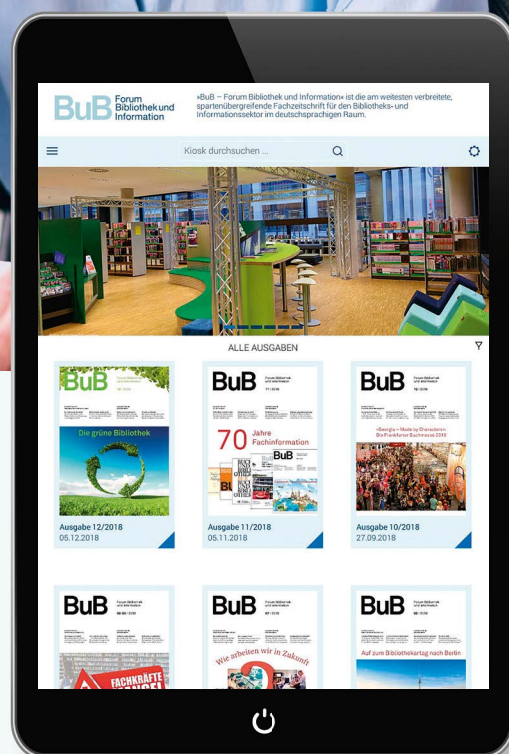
BuB Forum Bibliothek und Information

»BuB – Forum Bibliothek und Information« ist die am weitesten verbreitete, spartenübergreifende Fachzeitschrift für den Bibliotheks- und Informationssektor im deutschsprachigen Raum.

Kiosk durchsuchen ...

ALLE AUSGABEN

BuB
Die grüne Bibliothek
Ausgabe 12/2018
05.12.2018

BuB
70 Jahre Fachinformation
Ausgabe 11/2018
05.11.2018

BuB
»Georgia – Made by Characters«: Die Frankfurter Buchmesse 2018
Ausgabe 10/2018
27.09.2018

BuB
FACHKRÄFTE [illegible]

BuB
Wie arbeiten wir in Zukunft

BuB
Auf zum Bibliothekartag nach Berlin